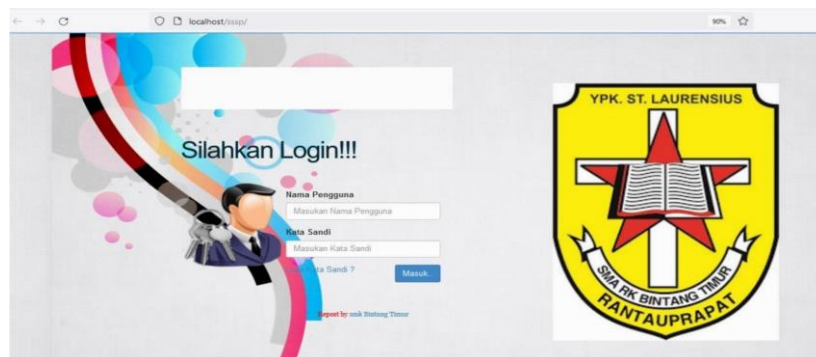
localhost/sssp/

90%

Silahkan Login!!!

Nama Pengguna

Masukan Nama Pengguna

Kata Sandi

Masukan Kata Sandi

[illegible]ta Sandi ?

Masuk..

Report by smk Bintang Timur

YPK. ST. LAURENSIUS

SMA RK BINTANG TIMUR

RANTAUPRAPAT